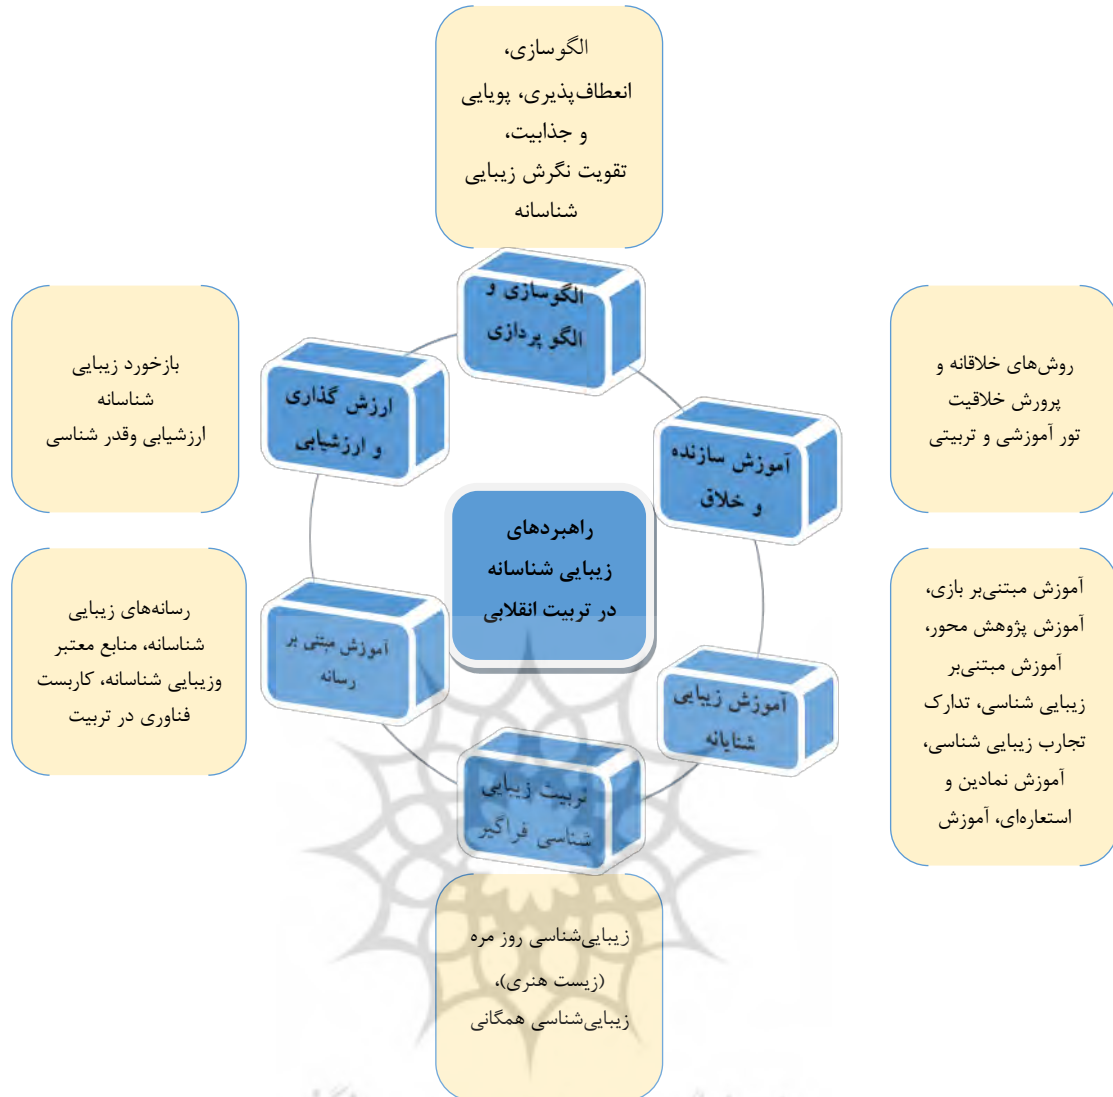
الگوسازی،
انعطاف‌پذیری، پویایی
و جذابیت،
تقویت نگرش زیبایی
شناسانه

الگوسازی و
الگو پردازی

بازخورد زیبایی
شناسانه
ارزشیابی وقدر شناسی

ارزش گذاری
و ارزشیابی

روش‌های خلاقانه و
پرورش خلاقیت
تور آموزشی و تربیتی

آموزش سازنده
و خلاق

راهبردهای
زیبایی شناسانه
در تربیت انقلابی

رسانه‌های زیبایی
شناسانه، منابع معتبر
وزیبایی شناسانه، کاربست
فناوری در تربیت

آموزش مبتنی بر
رسانه

آموزش مبتنی‌بر بازی،
آموزش پژوهش محور،
آموزش مبتنی‌بر
زیبایی شناسی، تدارک
تجارب زیبایی شناسی،
آموزش نمادین و
استعاره‌ای، آموزش

آموزش زیبایی
شنایانه

تربیت زیبایی
شناسی فراگیر

زیبایی‌شناسی روز مره
(زیست هنری)،
زیبایی‌شناسی همگانی